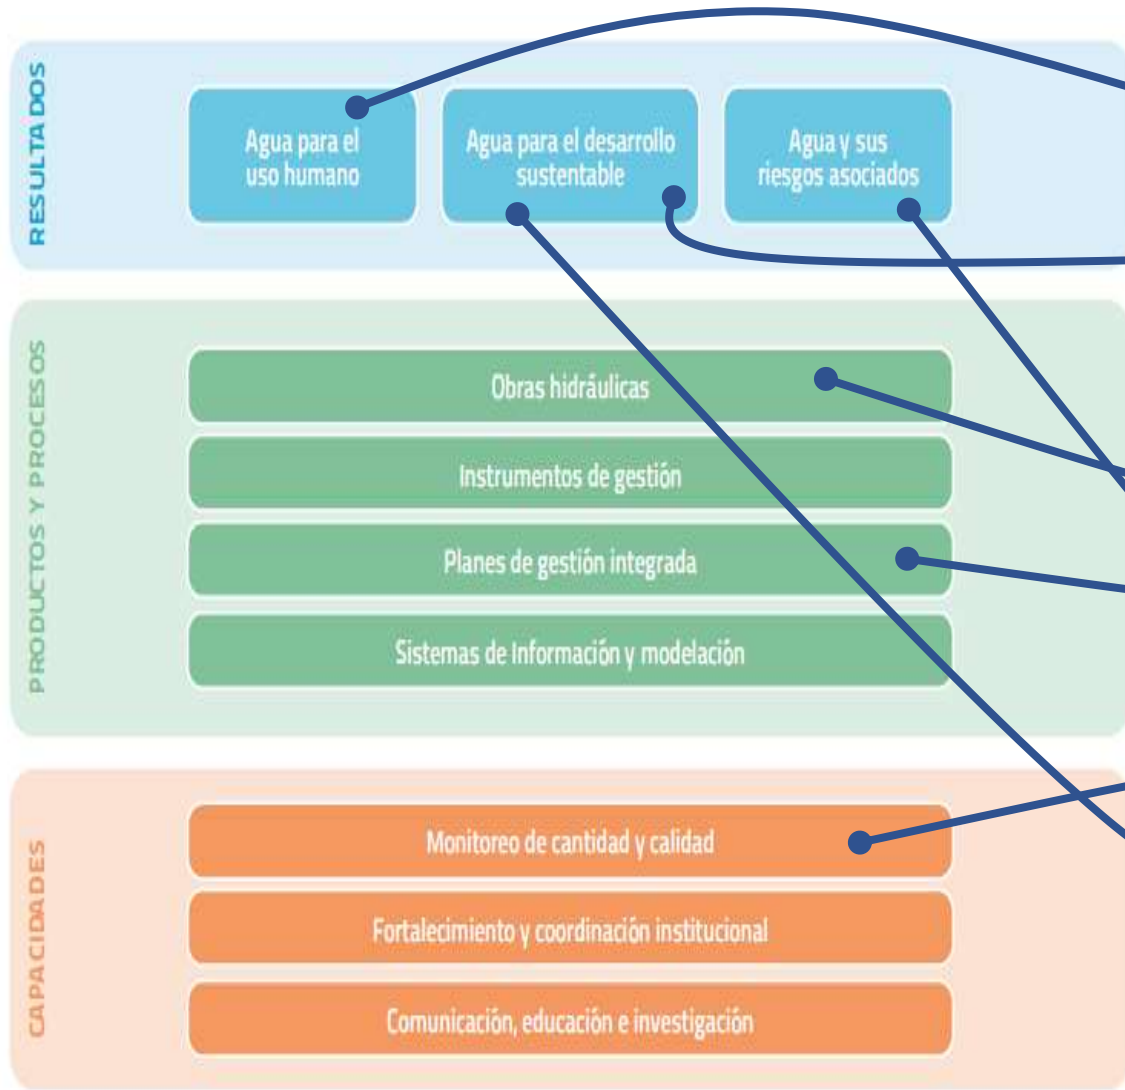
RESULTADOS

Agua para el uso humano

Agua para el desarrollo sustentable

Agua y sus riesgos asociados

PRODUCTOS Y PROCESOS

Obras hidráulicas

Instrumentos de gestión

Planes de gestión integrada

Sistemas de información y modelación

CAPACIDADES

Monitoreo de cantidad y calidad

Fortalecimiento y coordinación institucional

Comunicación, educación e investigación